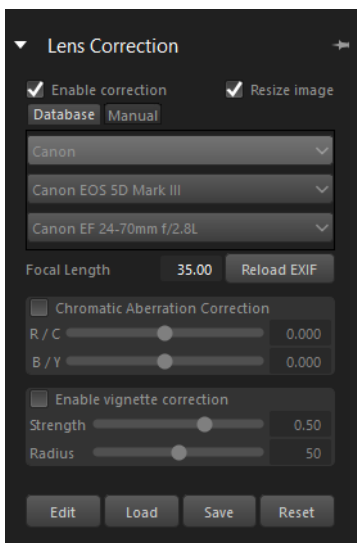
Lens Correction

Enable correction
Resize image

Database
Manual

Canon
Canon EOS 5D Mark III
Canon EF 24-70mm f/2.8L

Focal Length
35.00
Reload EXIF

Chromatic Aberration Correction
R / C
0.000
B / Y
0.000

Enable vignette correction
Strength
0.50
Radius
50

Edit
Load
Save
Reset